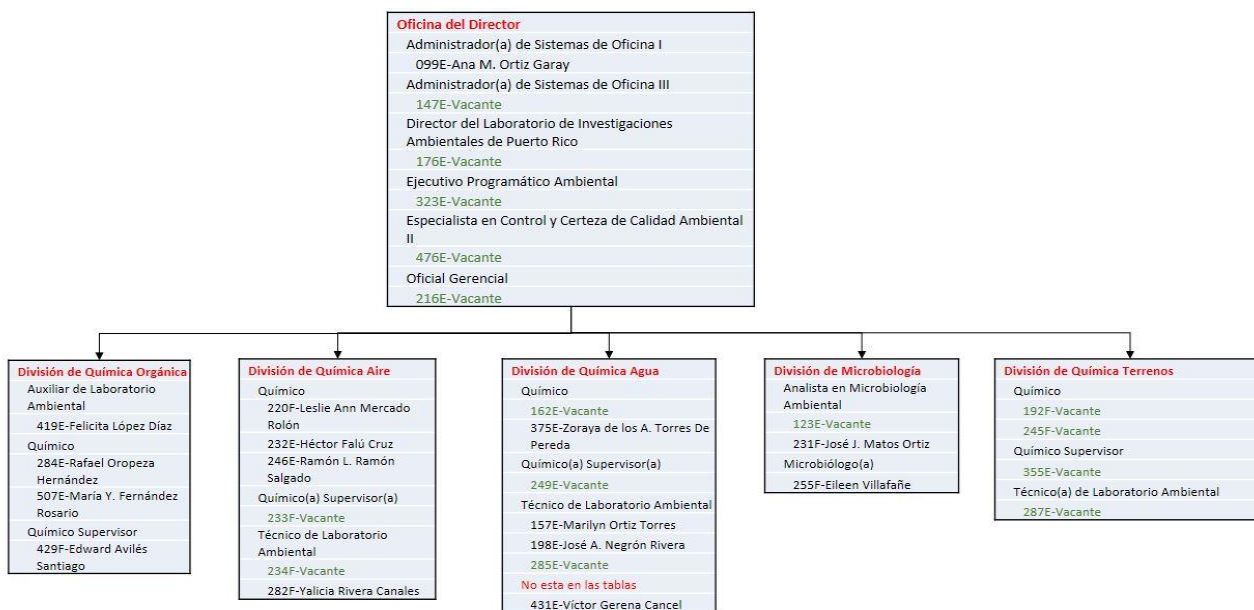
Oficina del Director
Administrador(a) de Sistemas de Oficina I
099E-Ana M. Ortiz Garay
Administrador(a) de Sistemas de Oficina III
147E-Vacante
Director del Laboratorio de Investigaciones Ambientales de Puerto Rico
176E-Vacante
Ejecutivo Programático Ambiental
323E-Vacante
Especialista en Control y Certeza de Calidad Ambiental II
476E-Vacante
Oficial Gerencial
216E-Vacante

División de Química Orgánica
Auxiliar de Laboratorio Ambiental
419E-Felicita López Díaz
Químico
284E-Rafael Oropeza Hernández
507E-María Y. Fernández Rosario
Químico Supervisor
429F-Edward Avilés Santiago

División de Química Aire
Químico
220F-Leslie Ann Mercado Rolón
232E-Héctor Falú Cruz
246E-Ramón L. Ramón Salgado
Químico(a) Supervisor(a)
233F-Vacante
Técnico de Laboratorio Ambiental
234F-Vacante
282F-Yalicia Rivera Canales

División de Química Agua
Químico
162E-Vacante
375E-Zoraya de los A. Torres De Pereda
Químico(a) Supervisor(a)
249E-Vacante
Técnico de Laboratorio Ambiental
157E-Marilyn Ortiz Torres
198E-José A. Negrón Rivera
285E-Vacante
No esta en las tablas
431E-Víctor Gerena Cancel

División de Microbiología
Analista en Microbiología Ambiental
123E-Vacante
231F-José J. Matos Ortiz
Microbiólogo(a)
255F-Eileen Villafañe

División de Química Terrenos
Químico
192F-Vacante
245F-Vacante
Químico Supervisor
355E-Vacante
Técnico(a) de Laboratorio Ambiental
287E-Vacante